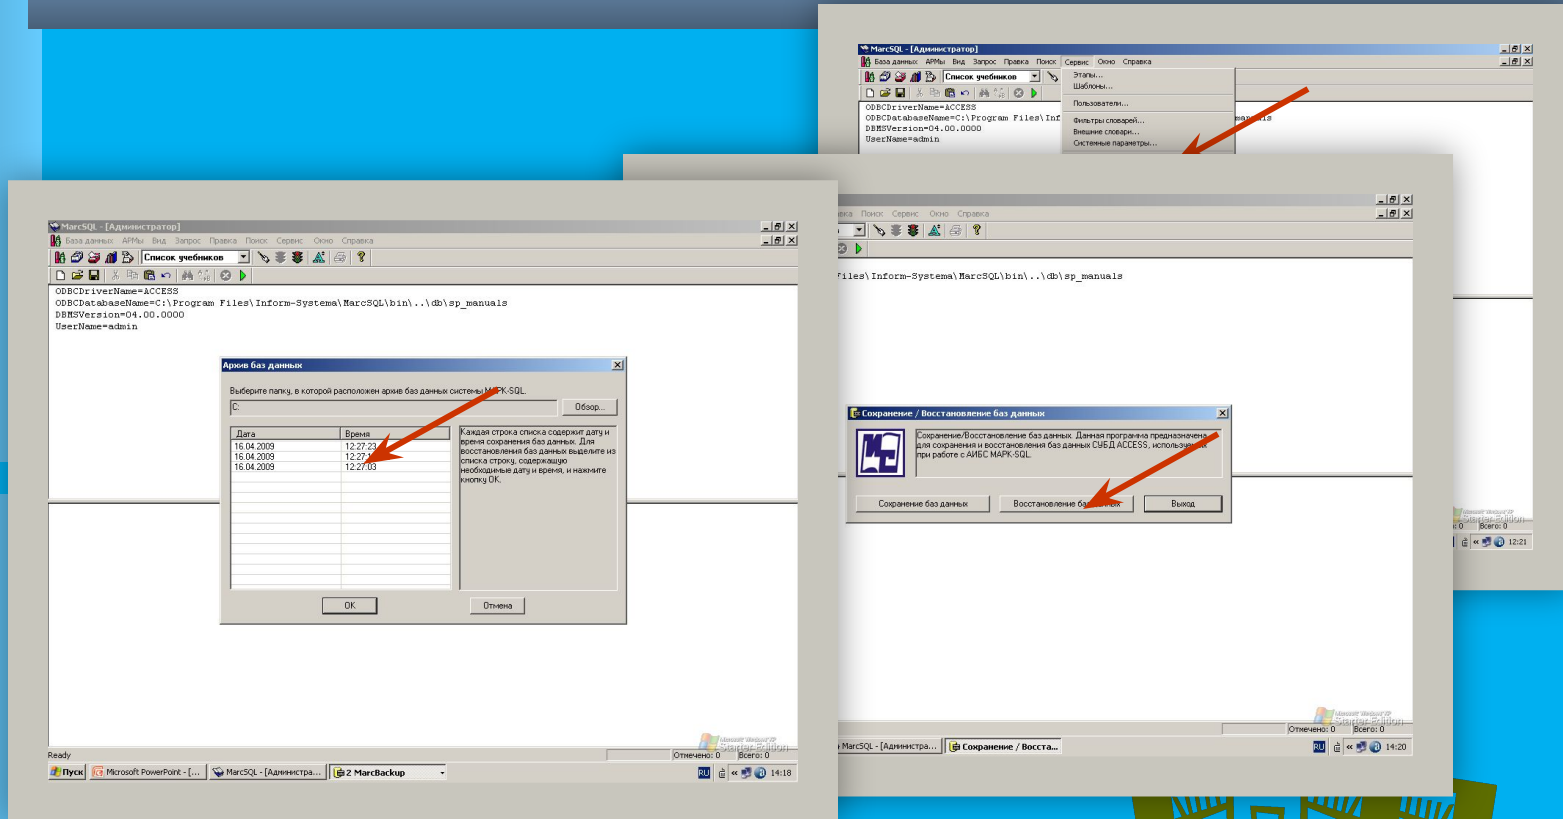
MarcSQL - [Администратор]
База данных АРМы Вид Запрос Правка Поиск Сервис Окно Справка
Список учебников
ODBCDriverName=ACCESS
ODBCDatabaseName=C:\Program Files\Inf
DBMSVersion=04.00.0000
UserName=admin
Этапы...
Шаблоны...
Пользователи...
Фильтры словарей...
Внешние словари...
Системные параметры...

MarcSQL - [Администратор]
База данных АРМы Вид Запрос Правка Поиск Сервис Окно Справка
Список учебников
ODBCDriverName=ACCESS
ODBCDatabaseName=C:\Program Files\Inform-Systema\MarcSQL\bin\..\db\sp_manuals
DBMSVersion=04.00.0000
UserName=admin

Архив баз данных
Выберите папку, в которой расположен архив баз данных системы МАРК-SQL.
C:
Обзор...

| Дата | Время |
|---|---|
| 16.04.2009 | 12:27:23 |
| 16.04.2009 | 12:27:1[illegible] |
| 16.04.2009 | 12:27:03 |

Каждая строка списка содержит дату и время сохранения баз данных. Для восстановления баз данных выделите из списка строку, содержащую необходимые дату и время, и нажмите кнопку ОК.
OK
Отмена

Ready
Отмечено: 0
Всего: 0
Пуск
Microsoft PowerPoint - [...
MarcSQL - [Администра...
2 MarcBackup
RU
14:18

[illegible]ска Поиск Сервис Окно Справка
Files\Inform-Systema\MarcSQL\bin\..\db\sp_manuals

Сохранение / Восстановление баз данных
Сохранение/Восстановление баз данных. Данная программа предназначена для сохранения и восстановления баз данных СУБД ACCESS, используемых при работе с АИБС МАРК-SQL.
Сохранение баз данных
Восстановление баз данных
Выход

Отмечено: 0
Всего: 0
MarcSQL - [Администра...
Сохранение / Восста...
RU
14:20
12:21
Starter Edition